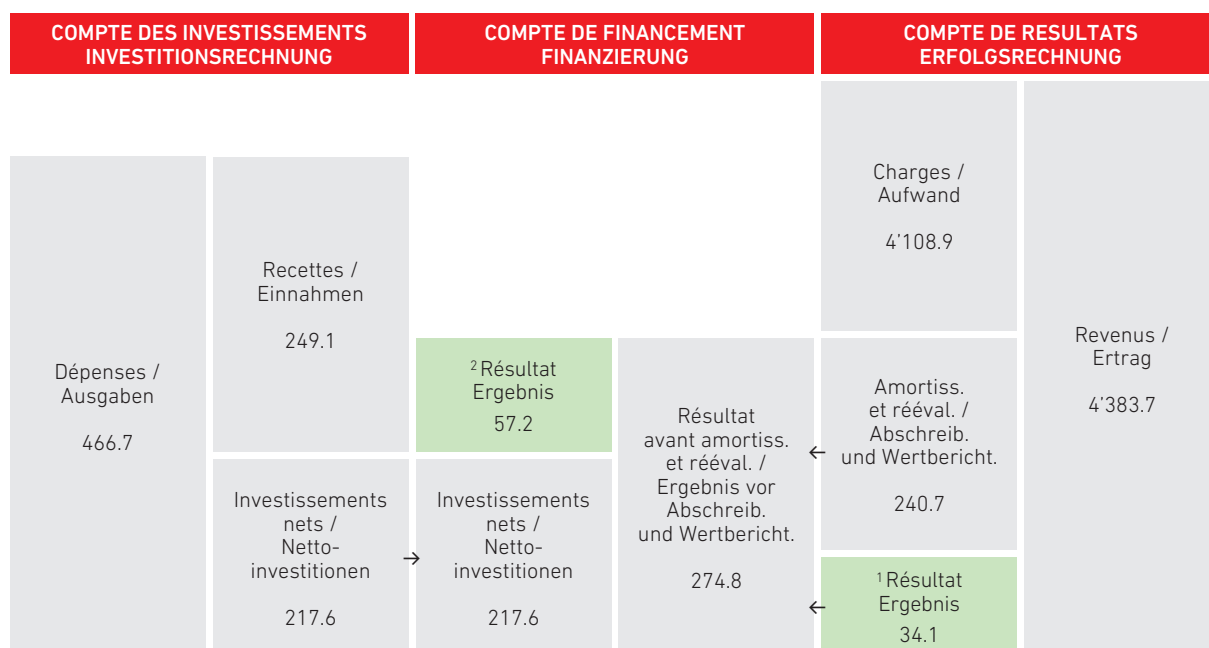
COMPTE DES INVESTISSEMENTS
INVESTITIONSRECHNUNG

COMPTE DE FINANCEMENT
FINANZIERUNG

COMPTE DE RESULTATS
ERFOLGSRECHNUNG

Dépenses / Ausgaben

466.7

Recettes / Einnahmen

249.1

Investissements nets / Nettoinvestitionen

217.6

→

$^{2}$Résultat Ergebnis

57.2

Investissements nets / Nettoinvestitionen

217.6

Résultat avant amortiss. et rééval. / Ergebnis vor Abschreib. und Wertbericht.

274.8

←

←

Charges / Aufwand

4'108.9

Amortiss. et rééval. / Abschreib. und Wertbericht.

240.7

$^{1}$Résultat Ergebnis

34.1

Revenus / Ertrag

4'383.7